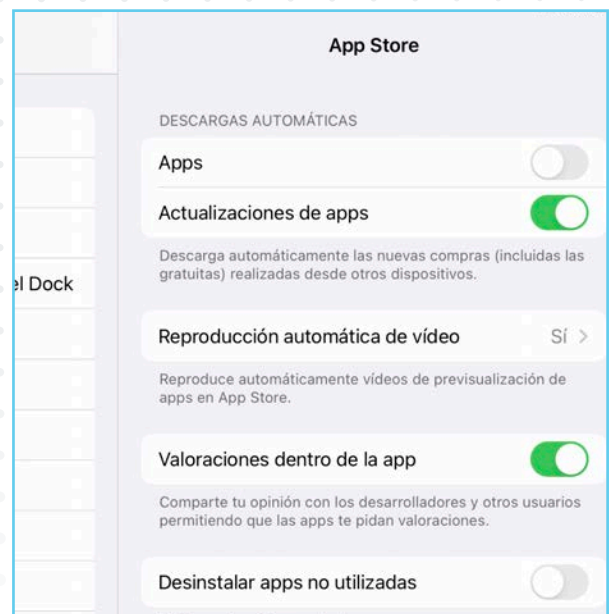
el Dock

App Store

DESCARGAS AUTOMÁTICAS

Apps

Actualizaciones de apps

Descarga automáticamente las nuevas compras (incluidas las gratuitas) realizadas desde otros dispositivos.

Reproducción automática de vídeo Sí >

Reproduce automáticamente vídeos de previsualización de apps en App Store.

Valoraciones dentro de la app

Comparte tu opinión con los desarrolladores y otros usuarios permitiendo que las apps te pidan valoraciones.

Desinstalar apps no utilizadas